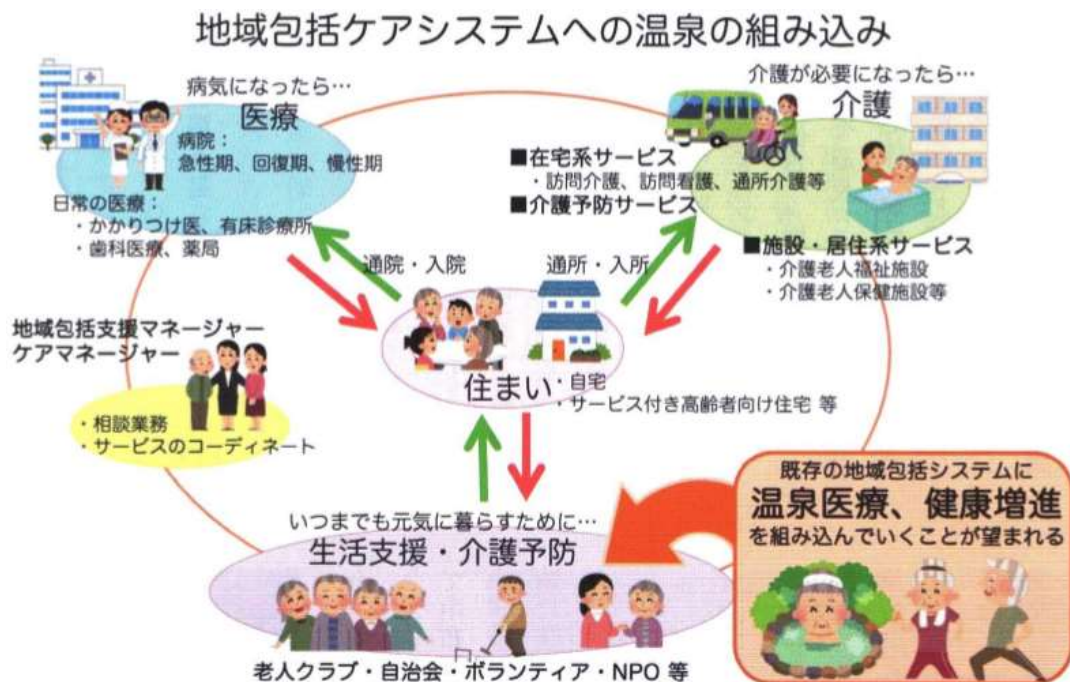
地域包括ケアシステムへの温泉の組み込み

病気になったら…
医療
病院：
急性期、回復期、慢性期
日常の医療：
・かかりつけ医、有床診療所
・歯科医療、薬局

介護が必要になったら…
介護
■在宅系サービス
・訪問介護、訪問看護、通所介護等
■介護予防サービス
■施設・居住系サービス
・介護老人福祉施設
・介護老人保健施設等

通院・入院
通所・入所

地域包括支援マネージャー
ケアマネージャー
・相談業務
・サービスのコーディネート

住まい
・自宅
・サービス付き高齢者向け住宅 等

既存の地域包括システムに
温泉医療、健康増進
を組み込んでいくことが望まれる

いつまでも元気に暮らすために…
生活支援・介護予防
老人クラブ・自治会・ボランティア・NPO 等